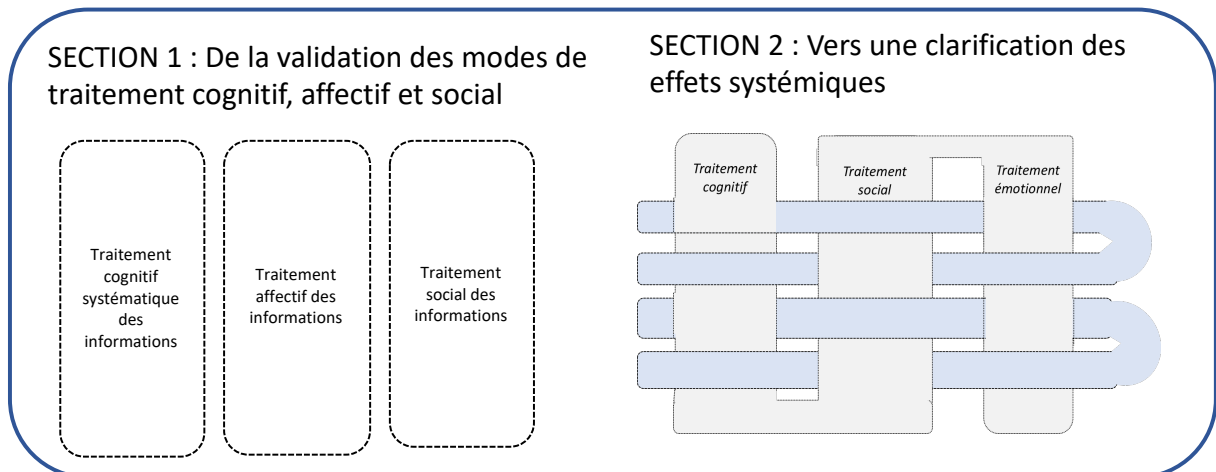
SECTION 1 : De la validation des modes de traitement cognitif, affectif et social

Traitement cognitif systématique des informations

Traitement affectif des informations

Traitement social des informations

SECTION 2 : Vers une clarification des effets systémiques

Traitement cognitif

Traitement social

Traitement émotionnel